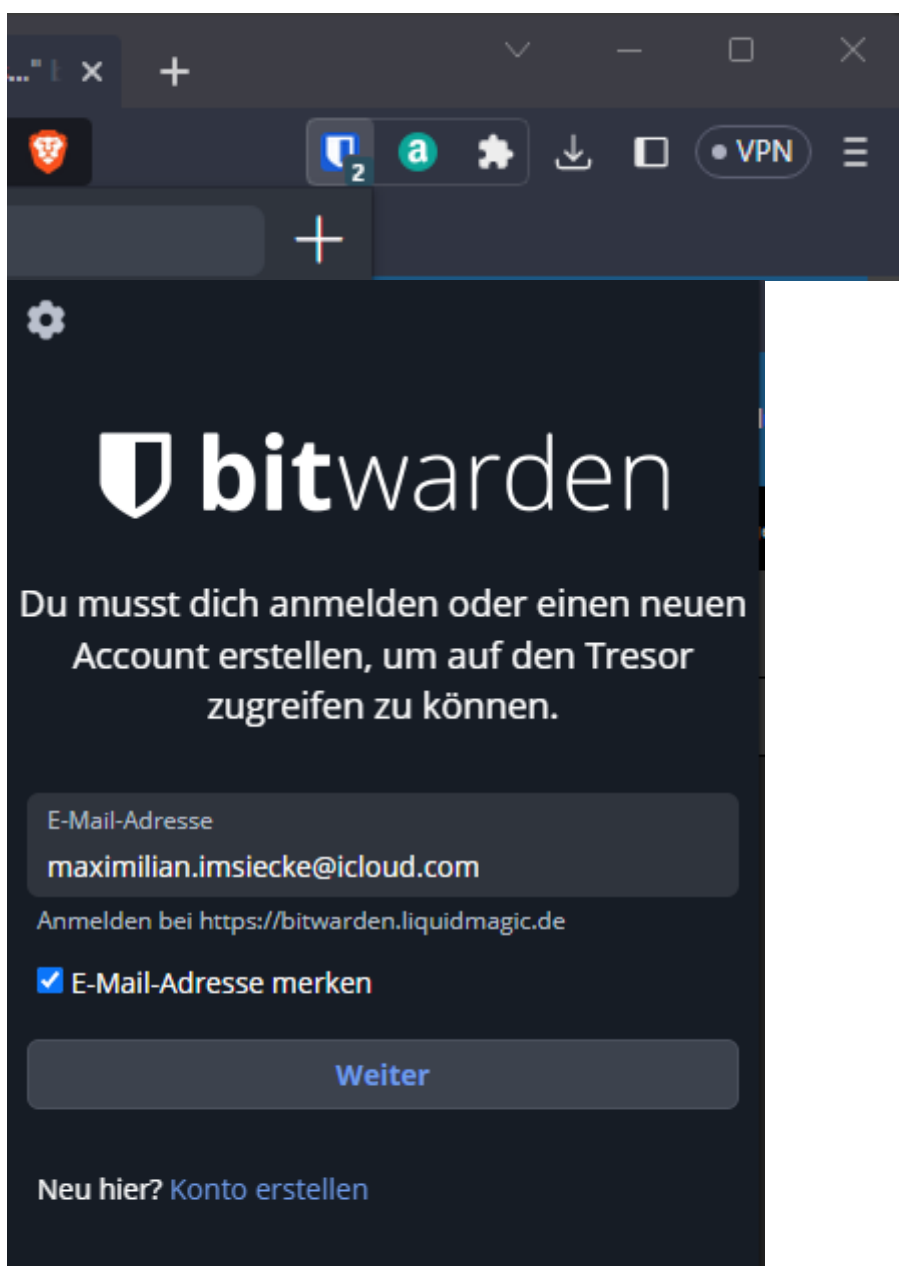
2

a

VPN

bitwarden

Du musst dich anmelden oder einen neuen Account erstellen, um auf den Tresor zugreifen zu können.

E-Mail-Adresse

maximilian.imsiecke@icloud.com

Anmelden bei https://bitwarden.liquidmagic.de

E-Mail-Adresse merken

Weiter

Neu hier? Konto erstellen